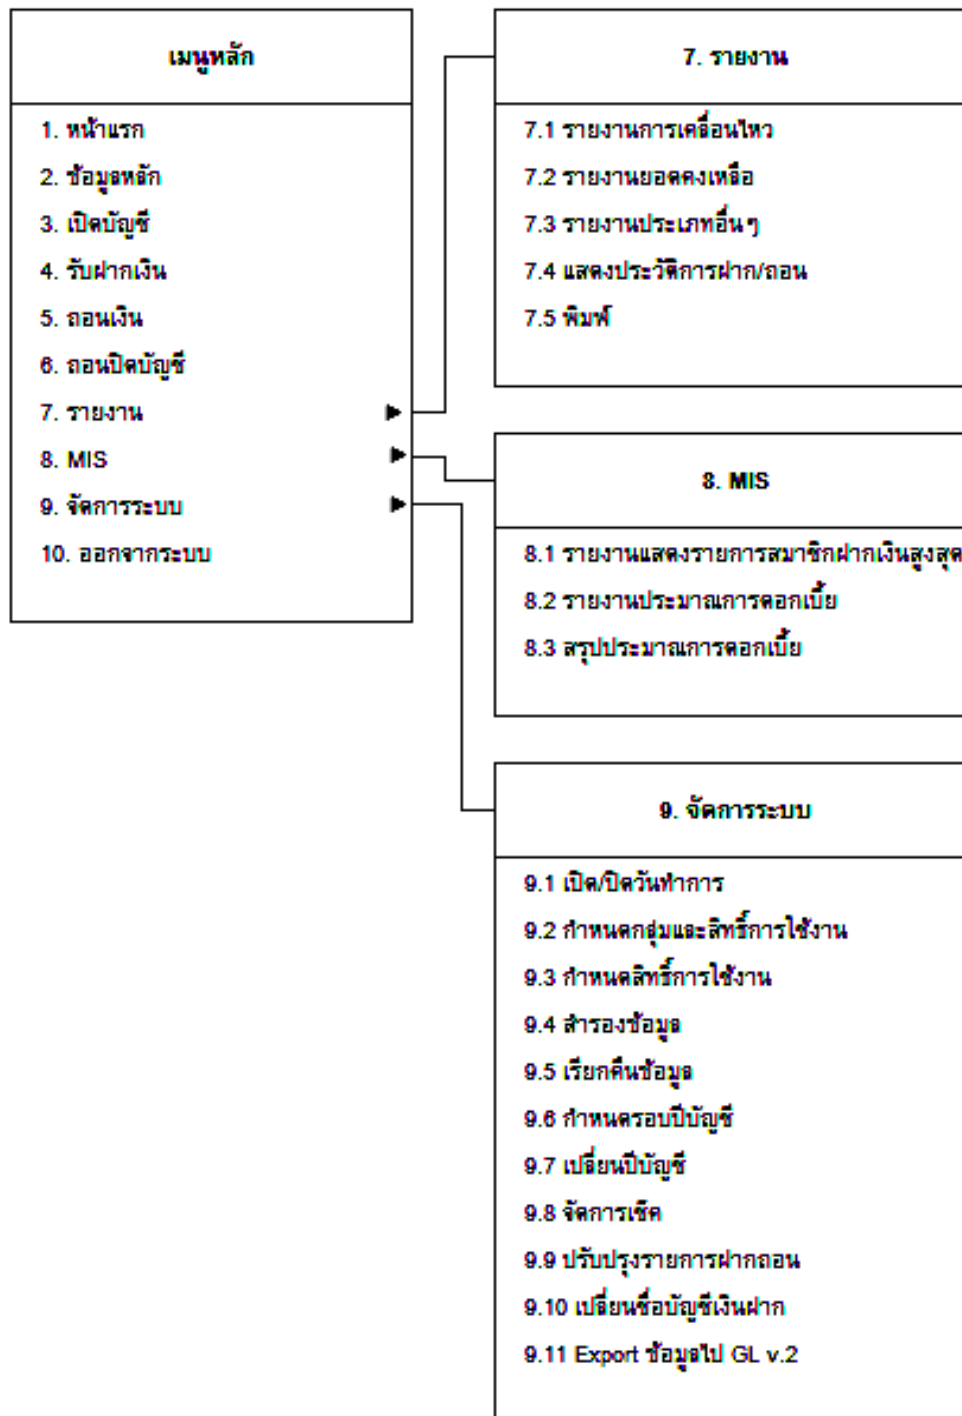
เมนูหลัก

1. หน้าแรก
2. ข้อมูลหลัก
3. เปิดบัญชี
4. รับฝากเงิน
5. ถอนเงิน
6. ถอนปิดบัญชี
7. รายงาน
8. MIS
9. จัดการระบบ
10. ออกจากระบบ

7. รายงาน

7.1 รายงานการเคลื่อนไหว
7.2 รายงานยอดคงเหลือ
7.3 รายงานประเภทอื่นๆ
7.4 แสดงประวัติการฝาก/ถอน
7.5 พิมพ์

8. MIS

8.1 รายงานแสดงรายการสมาชิกฝากเงินสูงสุด
8.2 รายงานประมาณการดอกเบี้ย
8.3 สรุปประมาณการดอกเบี้ย

9. จัดการระบบ

9.1 เปิด/ปิดวันทำการ
9.2 กำหนดกลุ่มและสิทธิ์การใช้งาน
9.3 กำหนดสิทธิ์การใช้งาน
9.4 สำรองข้อมูล
9.5 เรียกคืนข้อมูล
9.6 กำหนดรอบปีบัญชี
9.7 เปลี่ยนปีบัญชี
9.8 จัดการเช็ค
9.9 ปรับปรุงรายการฝากถอน
9.10 เปลี่ยนชื่อบัญชีเงินฝาก
9.11 Export ข้อมูลไป GL v.2